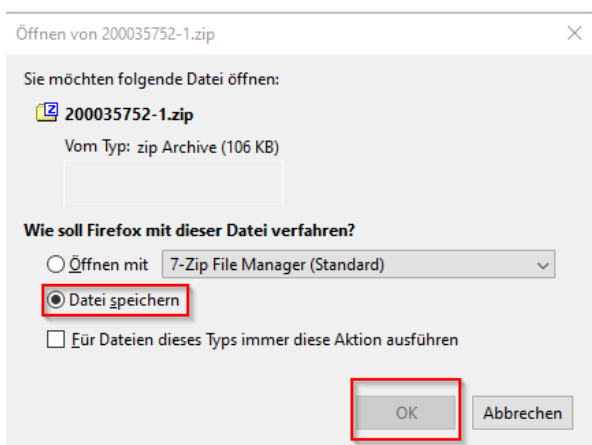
Öffnen von 200035752-1.zip

Sie möchten folgende Datei öffnen:

200035752-1.zip

Vom Typ: zip Archive (106 KB)

Wie soll Firefox mit dieser Datei verfahren?

Öffnen mit 7-Zip File Manager (Standard)

Datei speichern

Für Dateien dieses Typs immer diese Aktion ausführen

OK

Abbrechen